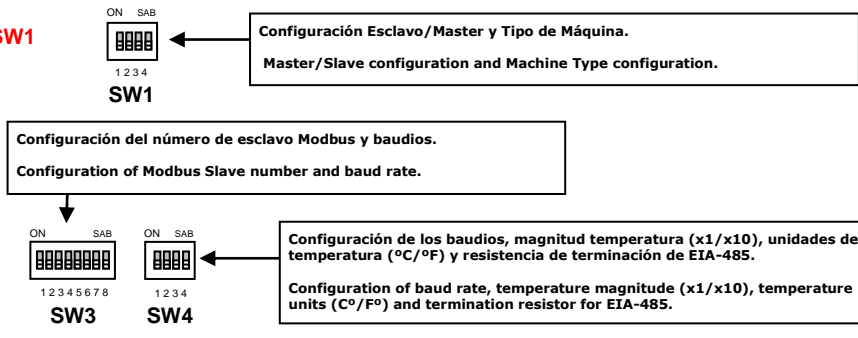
SW1

ON SAB

1 2 3 4

SW1

Configuración Esclavo/Master y Tipo de Máquina.

Master/Slave configuration and Machine Type configuration.

Configuración del número de esclavo Modbus y baudios.

Configuration of Modbus Slave number and baud rate.

ON SAB

1 2 3 4 5 6 7 8

SW3

ON SAB

1 2 3 4

SW4

Configuración de los baudios, magnitud temperatura (x1/x10), unidades de temperatura (ºC/ºF) y resistencia de terminación de EIA-485.

Configuration of baud rate, temperature magnitude (x1/x10), temperature units (Cº/Fº) and termination resistor for EIA-485.